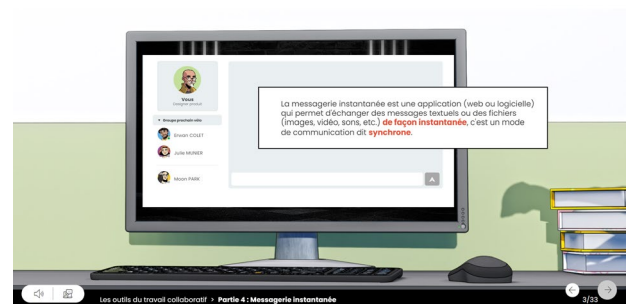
Vous
Groupe projet

▾ Groupe prochain vidéo

Erwan COLET

Julie MUNIER

Moon PARK

La messagerie instantanée est une application (web ou logicielle) qui permet d'échanger des messages textuels ou des fichiers (images, vidéo, sons, etc.) de façon instantanée, c'est un mode de communication dit synchrone.

Les outils du travail collaboratif > Partie 4 : Messagerie instantanée

3/33